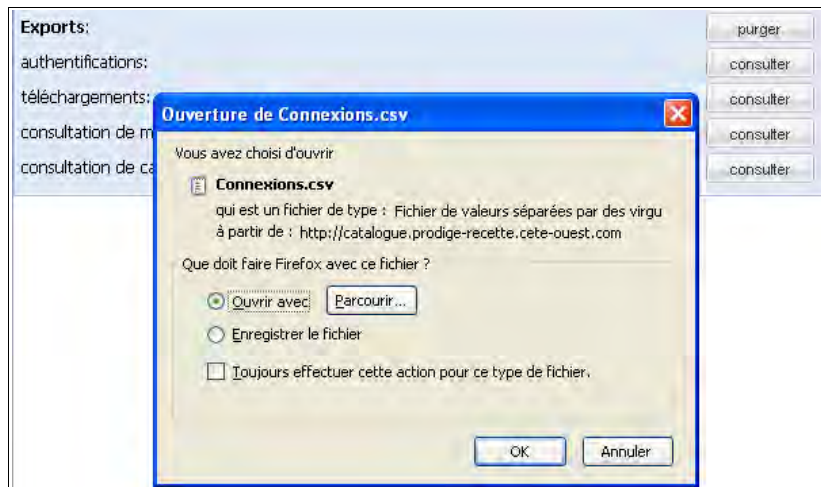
Exports:
authentifications:
téléchargements:
consultation de m
consultation de ca

purger
consulter
consulter
consulter
consulter

Ouverture de Connexions.csv

Vous avez choisi d'ouvrir

Connexions.csv

qui est un fichier de type : Fichier de valeurs séparées par des virgu

à partir de : http://catalogue.prodige-recette.cete-ouest.com

Que doit faire Firefox avec ce fichier ?

Ouvrir avec Parcourir...

Enregistrer le fichier

Toujours effectuer cette action pour ce type de fichier.

OK Annuler